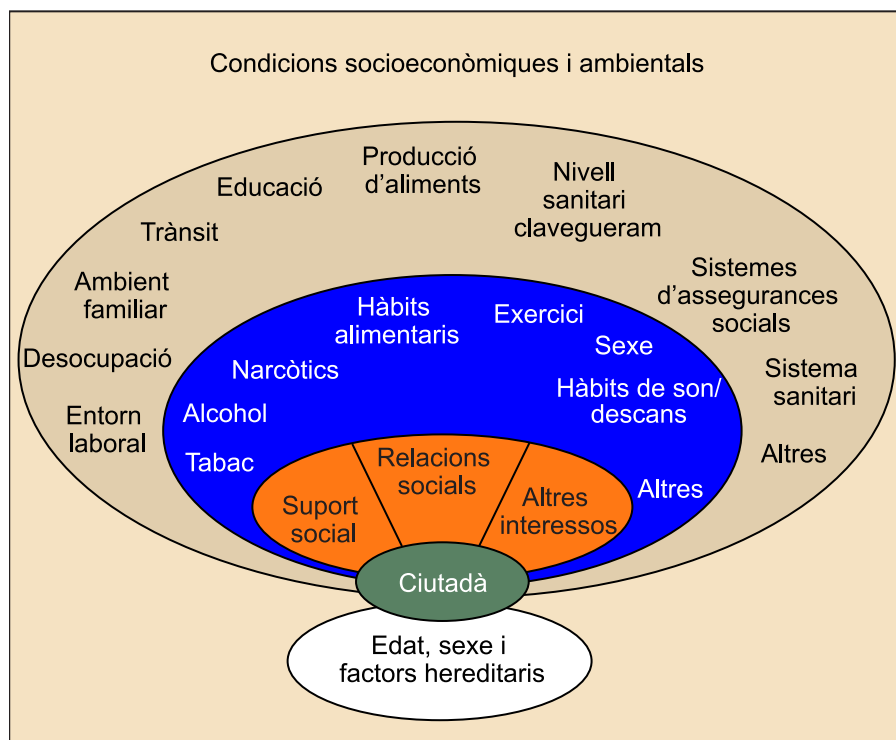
Condicions socioeconòmiques i ambientals

Educació

Producció d’aliments

Nivell sanitari clavegueram

Trànsit

Ambient familiar

Sistemes d’assegurances socials

Desocupació

Sistema sanitari

Entorn laboral

Altres

Hàbits alimentaris

Exercici

Narcòtics

Sexe

Alcohol

Hàbits de son/ descans

Tabac

Altres

Suport social

Relacions socials

Altres interessos

Ciutadà

Edat, sexe i factors hereditaris